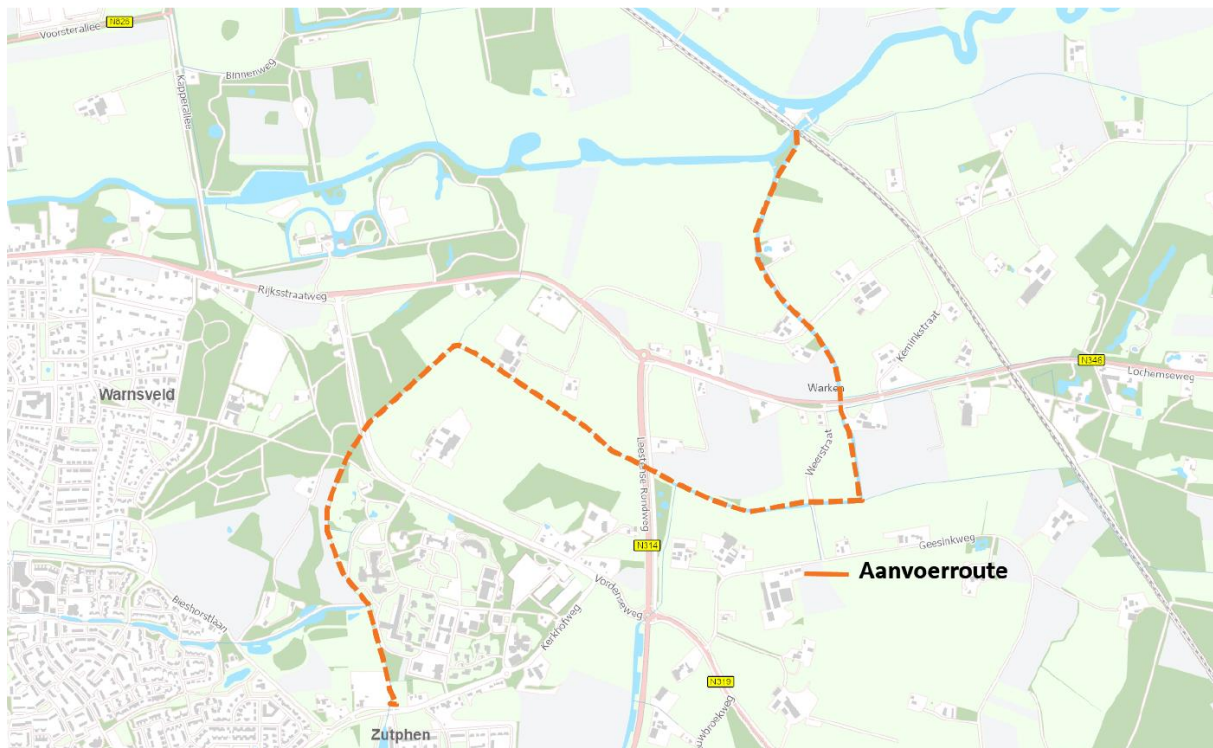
Voorsterallee
N826
Kapperalllee
Binnenweg
Rijksstraatweg
Warnsveld
Laarsche Rondweg
Warken
Keminkstraat
N348
Lochemseweg
Weersstraat
N314
Geesinkweg
Aanvoerroute
Vordenseweg
Kerkhofweg
Bieshorstlaan
N319
Zutphen